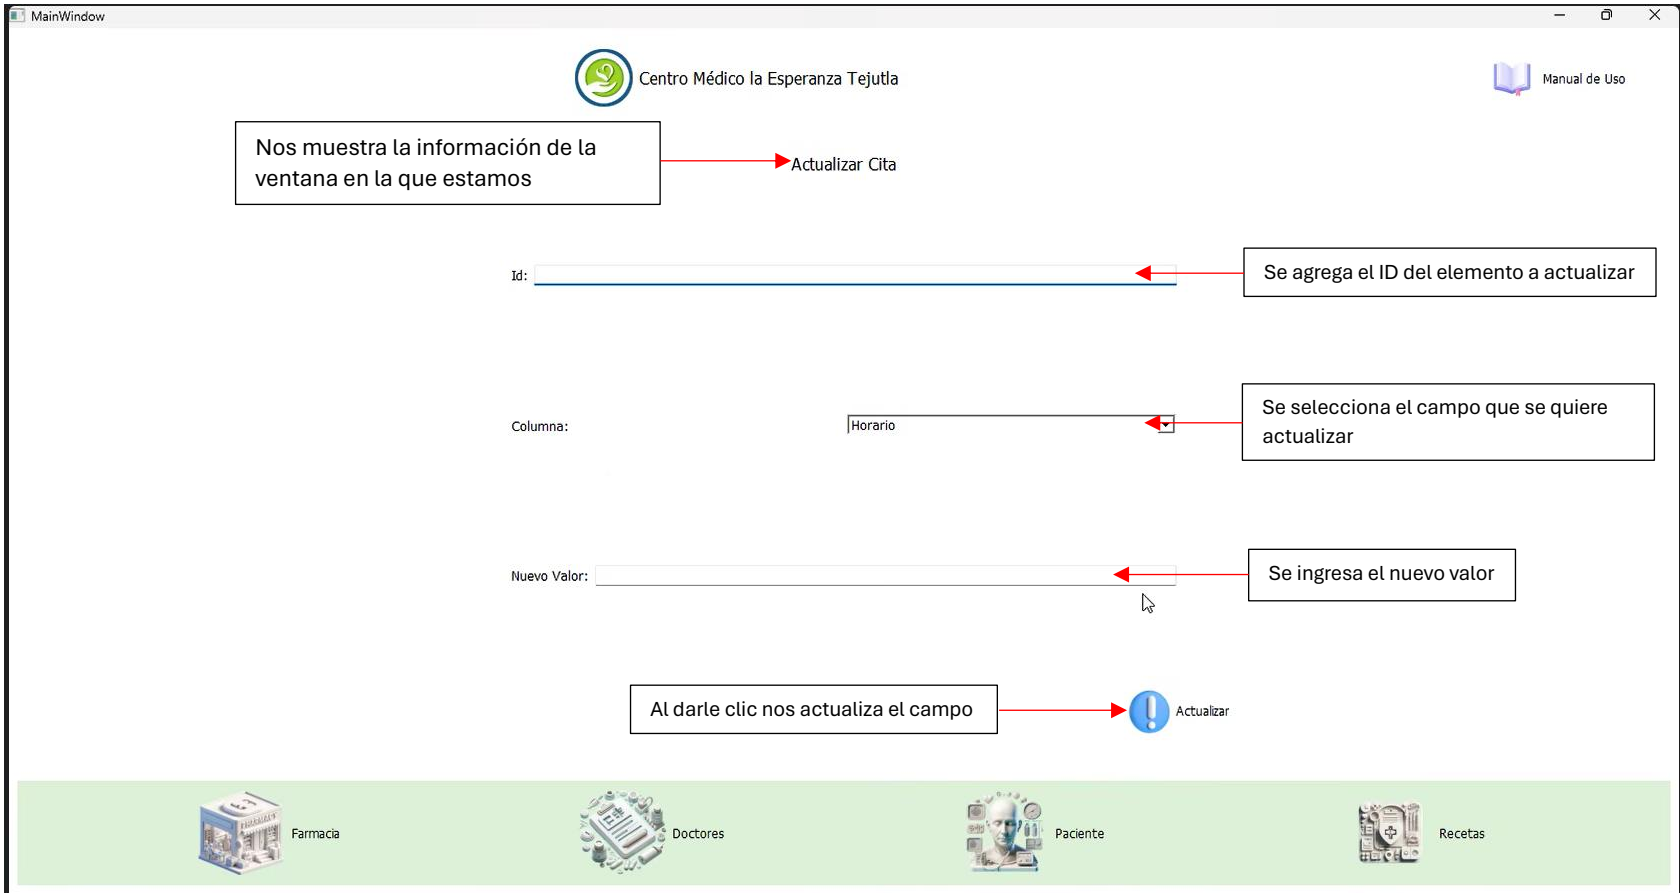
MainWindow

Centro Médico la Esperanza Tejutla

Manual de Uso

Nos muestra la información de la ventana en la que estamos

Actualizar Cita

Id:

Se agrega el ID del elemento a actualizar

Columna:

Horario

Se selecciona el campo que se quiere actualizar

Nuevo Valor:

Se ingresa el nuevo valor

Al darle clic nos actualiza el campo

Actualizar

Farmacia

Doctores

Paciente

Recetas